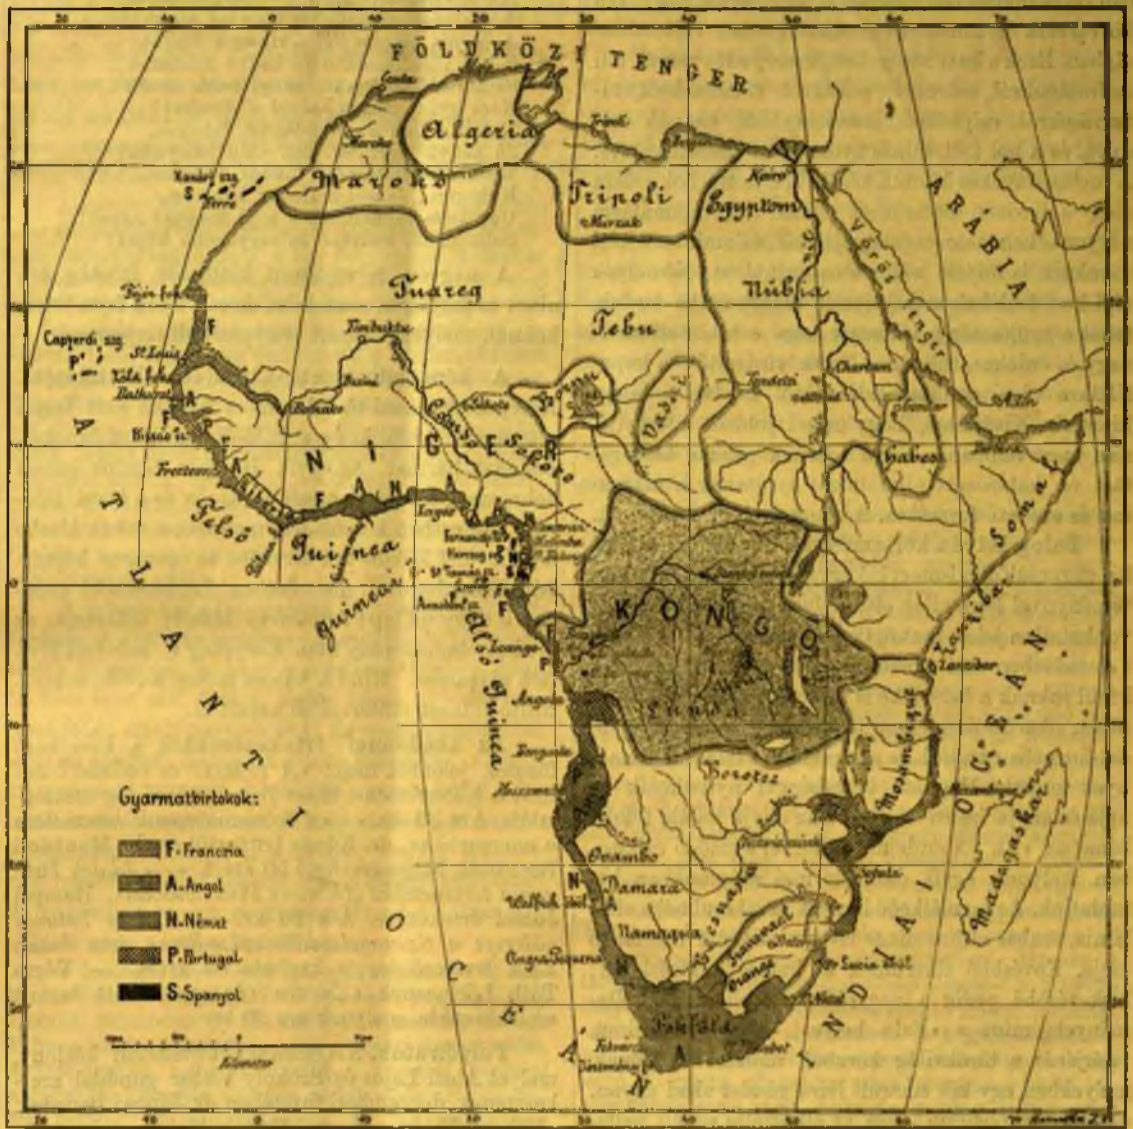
FÖLDKÖZI TENGER

Algeria

Marokó

Tripoli

Egyptom

ARÁBIA

Vörös tenger

Núbia

Tuareg

Tebu

Bornu

Vadai

Habesa

Szomál

NIGER

Szokoto

FANA

Felső Guinea

Guineai öböl

KONGO

Alsó Guinea

Lunda

Borotse

Ovambo

Damara

Namaqua

Becsuana

Transvaal

Oranje

Fokföld

Mozambique

Zanzibár

Madagaszkár

INDIAI OCEÁN

ATLANTI OCEÁN

Kanári szg.

Capverdi szg.

St. Louis

Bathurst

Bisszao

Freetown

Timbuktu

Lagos

Kamerun

Fernando Po

Loango

Angola

Benguela

Walfish öböl

Angra Pequena

Natal

Fokváros

Kairó

Chartum

Zanzibar

Gyarmatbirtokok:

F. Francia

A. Angol

N. Német

P. Portugal

S. Spanyol

Kilométer